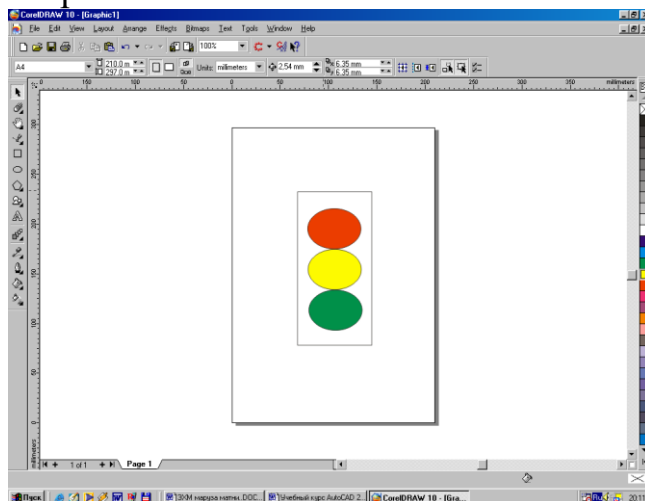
CorelDRAW 10 - [Graphic1]
File Edit View Layout Arrange Effects Bitmaps Text Tools Window Help
100%
A4
210.0 m
297.0 m
Units: millimeters
2.54 mm
6.35 mm
6.35 mm
0 50 100 150 200 250 300 350 millimeters
1 of 1
Page 1
Пуск
ЗХМ наруза матем..DOC
Учебный курс AutoCAD 2...
CorelDRAW 10 - [Gra...
Ru
20:11